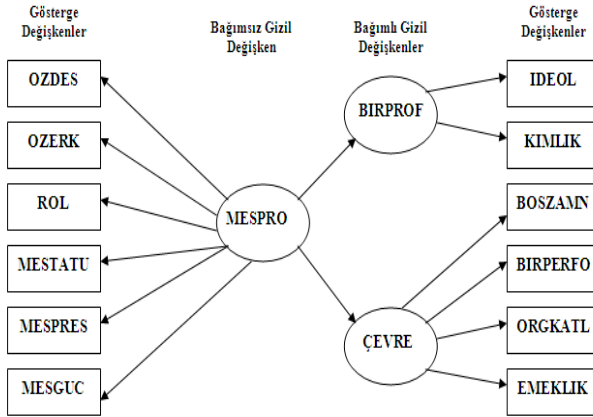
Gösterge Değişkenler

Bağımsız Gizil Değişken

Bağımlı Gizil Değişkenler

Gösterge Değişkenler

OZDES

OZERK

ROL

MESTATU

MESPRES

MESGUC

MESPRO

BIRPROF

ÇEVRE

IDEOL

KIMLIK

BOSZAMN

BIRPERFO

ORGKATL

EMEKLIK